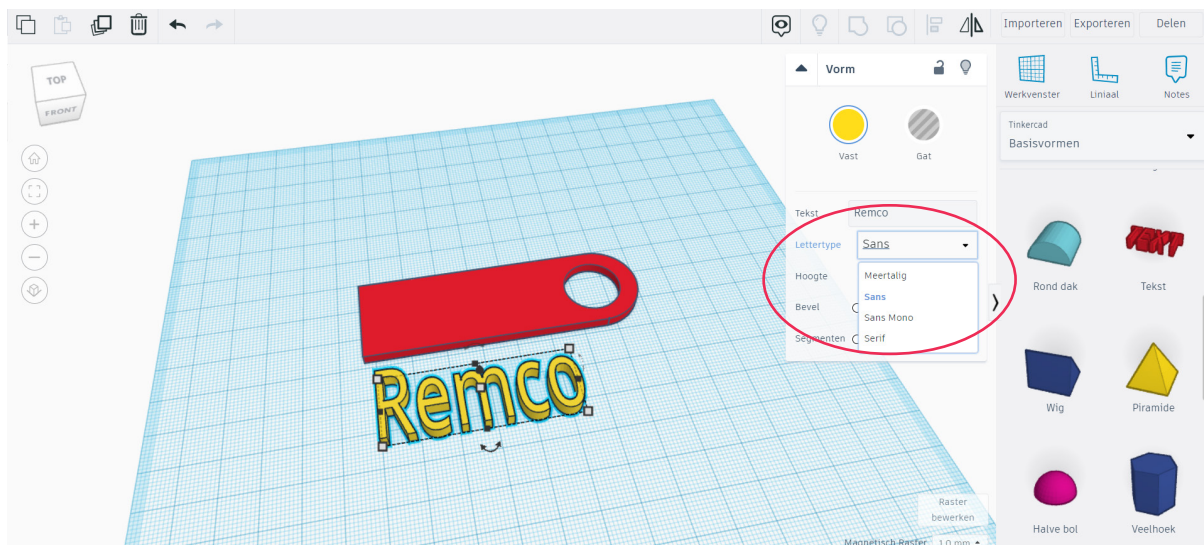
Importeren Exporteren Delen

TOP
FRONT

Vorm

Vast Gat

Tekst Remco
Lettertype Sans
Hoogte
Bevel
Segmenten

Meertalig
Sans
Sans Mono
Serif

Werkvenster Liniaal Notes

Tinkercad
Basisvormen

Rond dak
Tekst
Wig
Piramide
Halve bol
Veelhoek

TEXT

Remco

Raster bewerken

Magnetisch Raster 1.0 mm